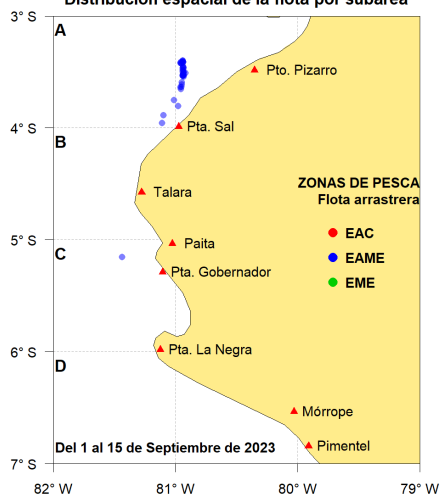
Distribución espacial de la flota por subárea

3° S
4° S
5° S
6° S
7° S

A
B
C
D

Pto. Pizarro
Pta. Sal
Talara
Paita
Pta. Gobernador
Pta. La Negra
Mórrope
Pimentel

ZONAS DE PESCA
Flota arrastrera
EAC
EAME
EME

Del 1 al 15 de Septiembre de 2023

82° W
81° W
80° W
79° W